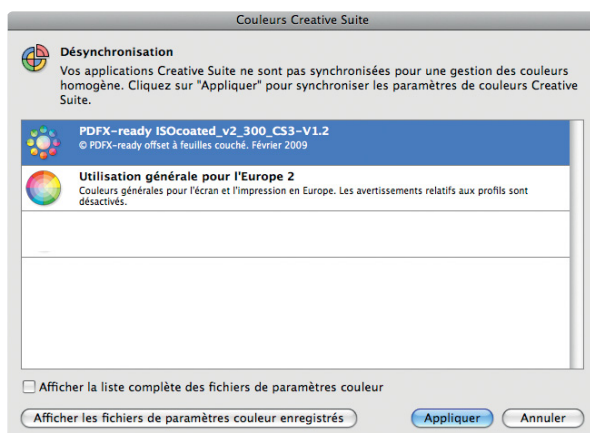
Couleurs Creative Suite

Désynchronisation

Vos applications Creative Suite ne sont pas synchronisées pour une gestion des couleurs homogène. Cliquez sur "Appliquer" pour synchroniser les paramètres de couleurs Creative Suite.

PDFX-ready ISOcoated_v2_300_CS3-V1.2
© PDFX-ready offset à feuilles couché. Février 2009

Utilisation générale pour l'Europe 2
Couleurs générales pour l'écran et l'impression en Europe. Les avertissements relatifs aux profils sont désactivés.

Afficher la liste complète des fichiers de paramètres couleur

Afficher les fichiers de paramètres couleur enregistrés

Appliquer

Annuler